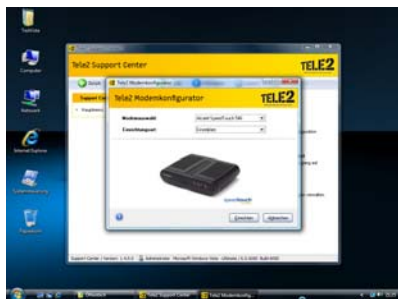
Tele2 Support Center

TELE2

Tele2 Modemkonfigurator

TELE2

Modemauswahl

Einstellungen

Speedtouch

Weiter

Abbrechen

Support Center | Version: 1.4.0.0 | Administrator | Microsoft Windows Vista Ultimate

Papierkorb

Computer

Netzwerk

Internet Explorer

Systemsteuerung